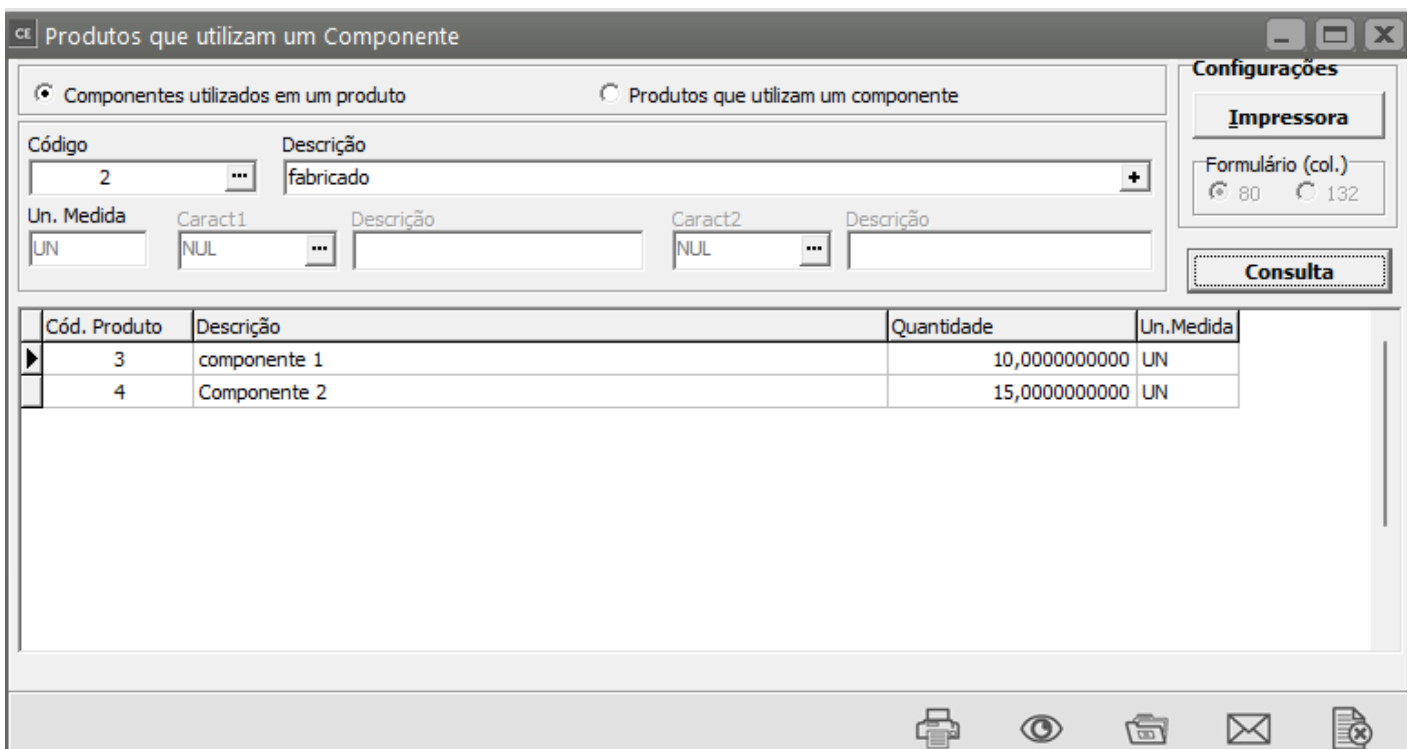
CE Produtos que utilizam um Componente

Componentes utilizados em um produto

Produtos que utilizam um componente

Configurações

Impressora

Formulário (col.)

80

132

Código

2

Descrição

fabricado

Un. Medida

UN

Caract1

NUL

Descrição

Caract2

NUL

Descrição

Consulta

| Cód. Produto | Descrição | Quantidade | Un.Medida |
|---|---|---|---|
| 3 | componente 1 | 10,0000000000 | UN |
| 4 | Componente 2 | 15,0000000000 | UN |